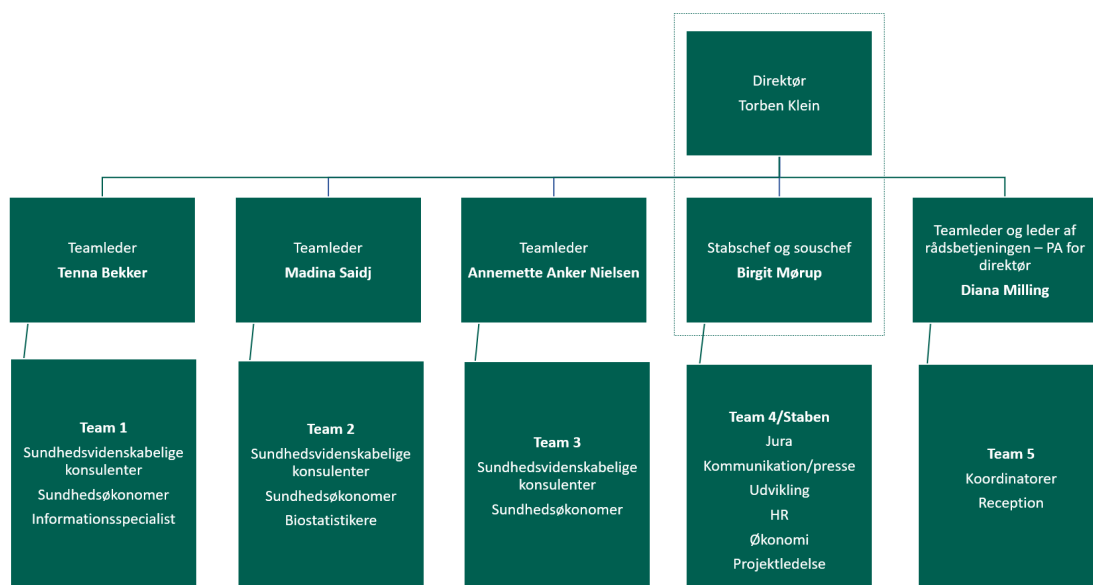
Direktør
Torben Klein

Teamleder
Tenna Bekker

Teamleder
Madina Saidj

Teamleder
Annemette Anker Nielsen

Stabschef og souschef
Birgit Mørup

Teamleder og leder af rådsbetjeningen – PA for direktør
Diana Milling

Team 1
Sundhedsvidenskabelige konsulenter
Sundhedsøkonomer
Informationsspecialist

Team 2
Sundhedsvidenskabelige konsulenter
Sundhedsøkonomer
Biostatistikere

Team 3
Sundhedsvidenskabelige konsulenter
Sundhedsøkonomer

Team 4/Staben
Jura
Kommunikation/presse
Udvikling
HR
Økonomi
Projektledelse

Team 5
Koordinatorer
Reception